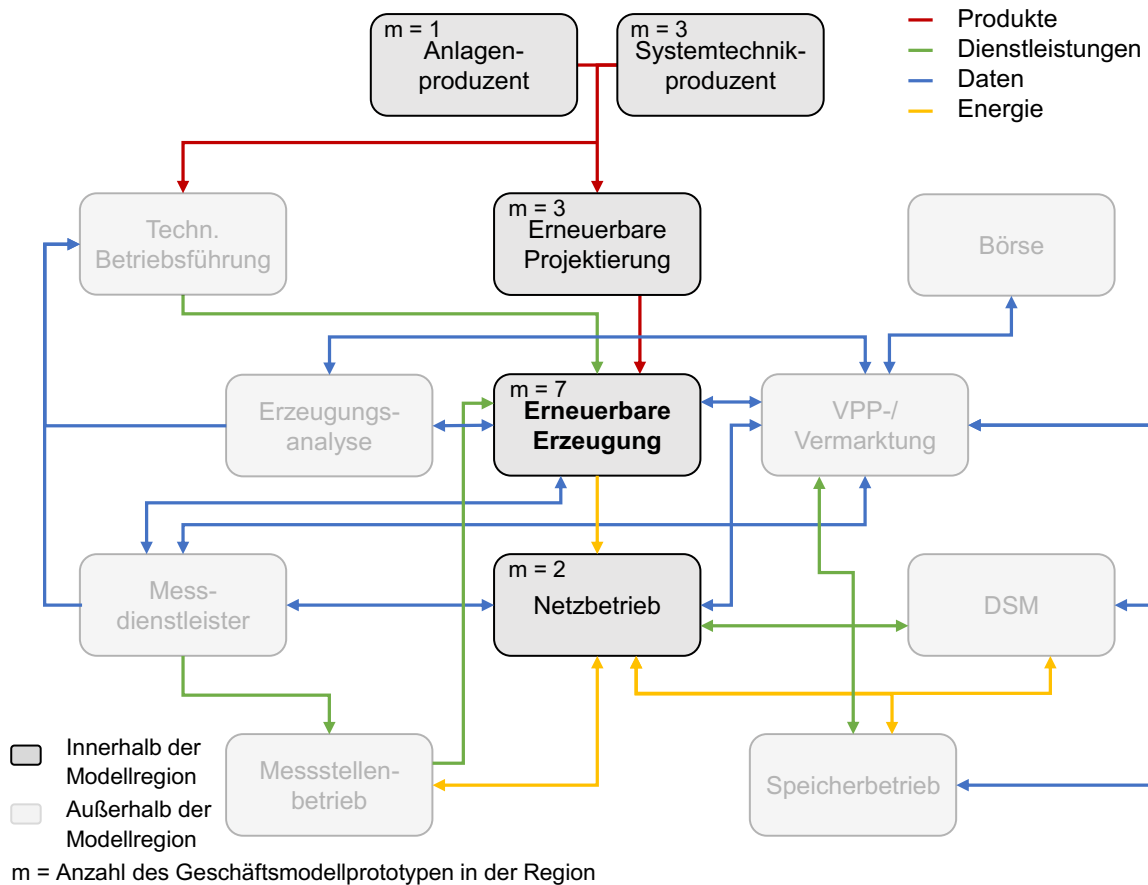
m = 1
Anlagenproduzent

m = 3
Systemtechnikproduzent

Produkte
Dienstleistungen
Daten
Energie

Techn. Betriebsführung

m = 3
Erneuerbare Projektierung

Börse

Erzeugungsanalyse

m = 7
**Erneuerbare Erzeugung**

VPP-/ Vermarktung

Messdienstleister

m = 2
Netzbetrieb

DSM

Innerhalb der Modellregion

Außerhalb der Modellregion

Messstellenbetrieb

Speicherbetrieb

m = Anzahl des Geschäftsmodellprototypen in der Region